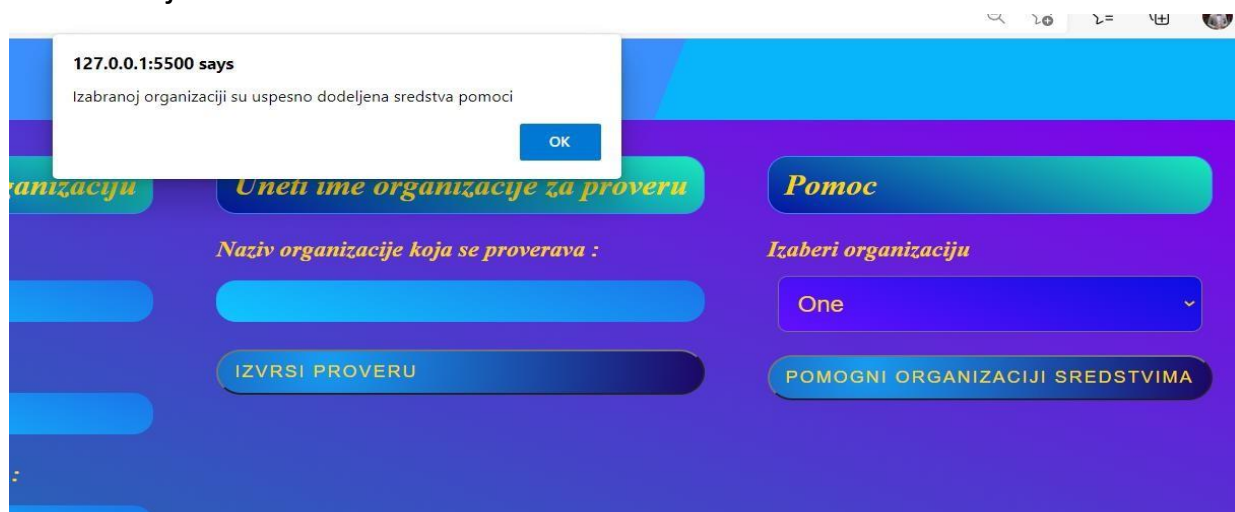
127.0.0.1:5500 says

Izabranoj organizaciji su uspesno dodeljena sredstva pomoci

OK

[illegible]anizaciju

Uneti ime organizacije za proveru

Naziv organizacije koja se proverava :

IZVRSI PROVERU

Pomoc

Izaberi organizaciju

One

POMOGNI ORGANIZACIJI SREDSTVIMA

: